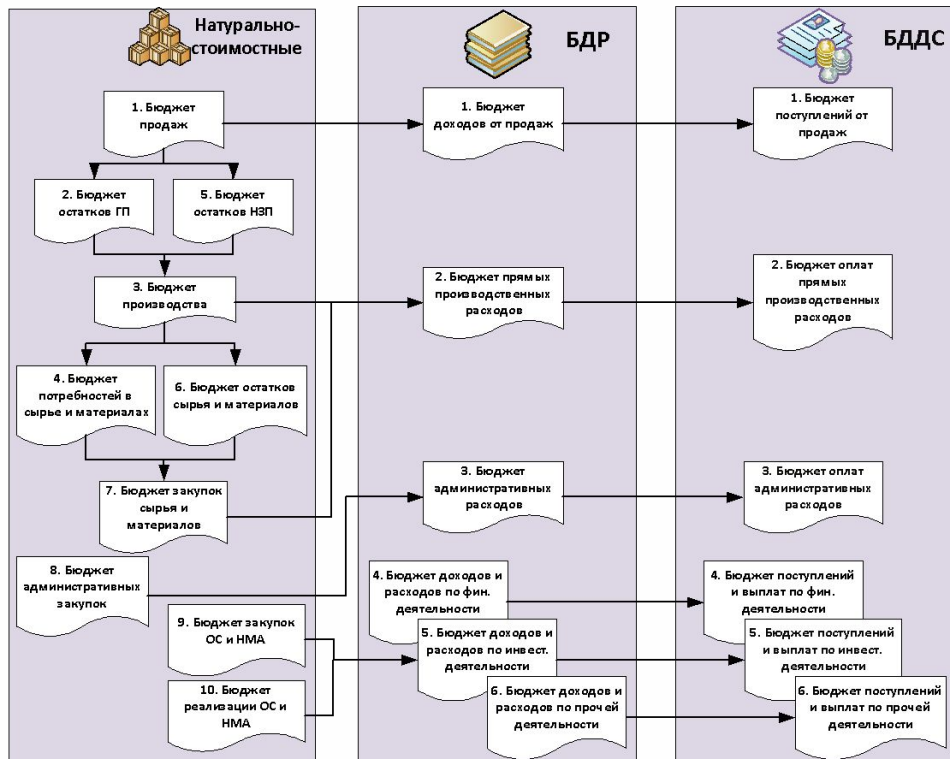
Натурально-стоимостные

БДР

БДДС

1. Бюджет продаж

2. Бюджет остатков ГП

5. Бюджет остатков НЗП

3. Бюджет производства

4. Бюджет потребностей в сырье и материалах

6. Бюджет остатков сырья и материалов

7. Бюджет закупок сырья и материалов

8. Бюджет административных закупок

9. Бюджет закупок ОС и НМА

10. Бюджет реализации ОС и НМА

1. Бюджет доходов от продаж

2. Бюджет прямых производственных расходов

3. Бюджет административных расходов

4. Бюджет доходов и расходов по фин. деятельности

5. Бюджет доходов и расходов по инвест. деятельности

6. Бюджет доходов и расходов по прочей деятельности

1. Бюджет поступлений от продаж

2. Бюджет оплат прямых производственных расходов

3. Бюджет оплат административных расходов

4. Бюджет поступлений и выплат по фин. деятельности

5. Бюджет поступлений и выплат по инвест. деятельности

6. Бюджет поступлений и выплат по прочей деятельности